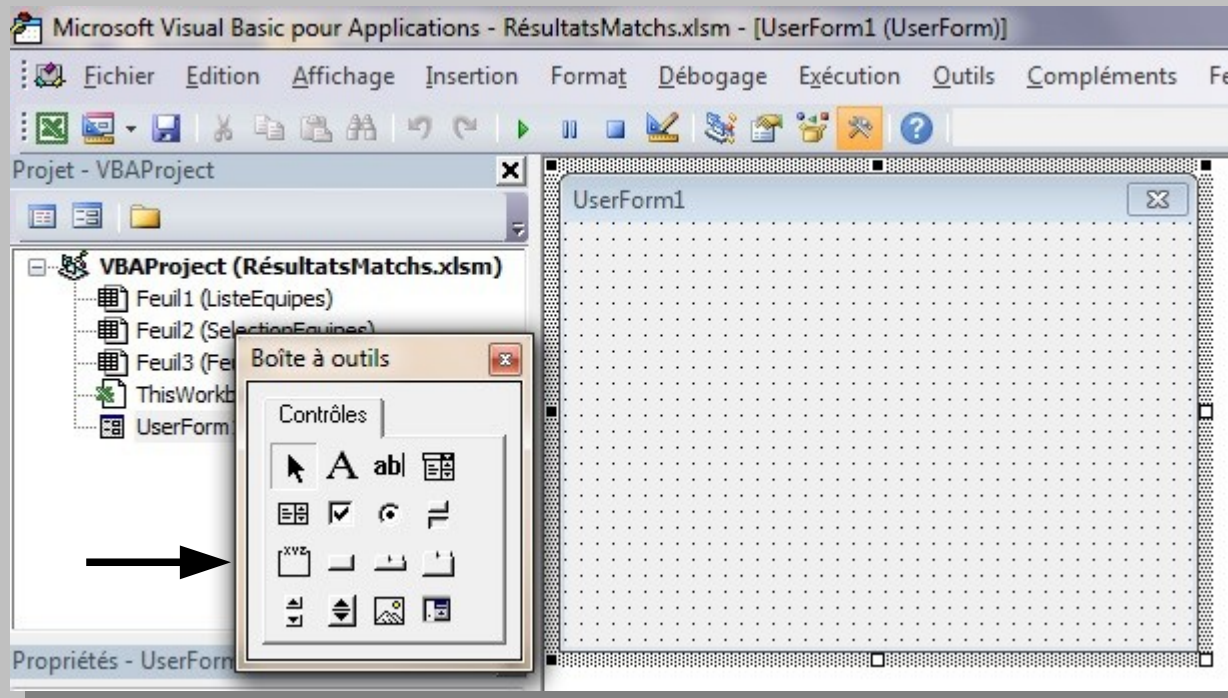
Microsoft Visual Basic pour Applications - RésultatsMatchs.xlsm - [UserForm1 (UserForm)]

Fichier Edition Affichage Insertion Format Débogage Exécution Outils Compléments Fe

Projet - VBAProject

VBAProject (RésultatsMatchs.xlsm)
Feuil1 (ListeEquipes)
Feuil2 (SelectionEquipes)
Feuil3 (Fe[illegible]
ThisWorkb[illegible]
UserForm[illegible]

Propriétés - UserForm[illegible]

UserForm1

Boîte à outils

Contrôles

A ab| 

XYZ